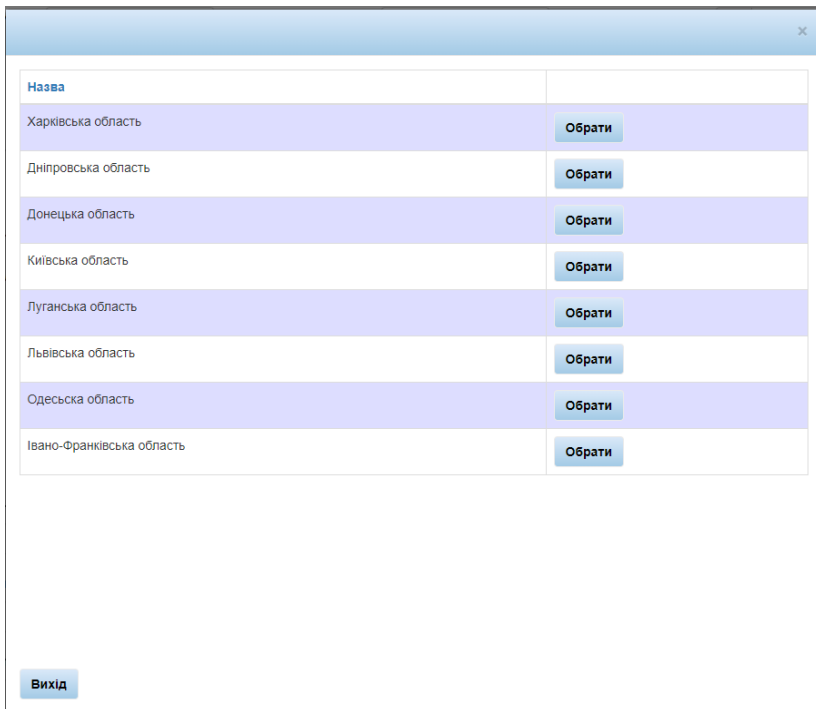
×

| Назва | |
|---|---|
| Харківська область | Обрати |
| Дніпровська область | Обрати |
| Донецька область | Обрати |
| Київська область | Обрати |
| Луганська область | Обрати |
| Львівська область | Обрати |
| Одеська область | Обрати |
| Івано-Франківська область | Обрати |

Вихід